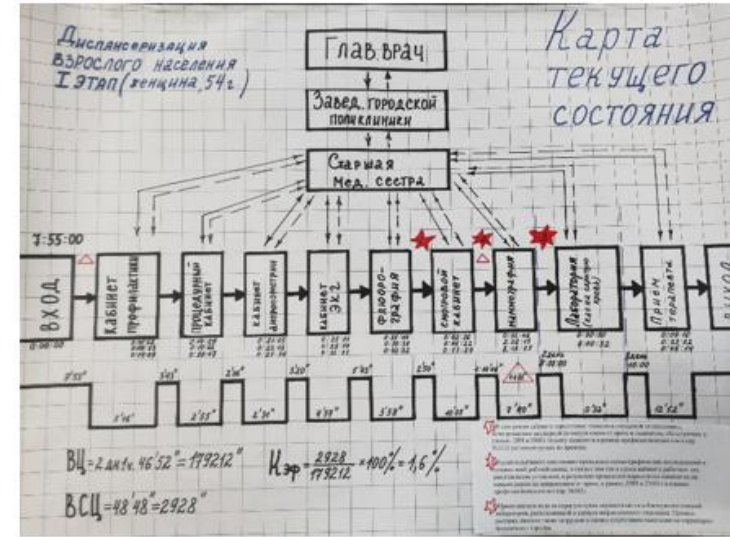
Диспансеризация взрослого населения I этап (женщина, 54г)

Карта текущего состояния

Глав. врач

Завед. городской поликлиники

Старшая мед. сестра

7:55:00

ВХОД

Кабинет профилактики

Процедурный кабинет

Кабинет анкетирования

Кабинет ЭКГ

Флюорография

Смотровой кабинет

Маммография

Лаборатория (сдача анализа крови)

Прием терапевта

ВЫХОД

3'55"

5'45"

5'43"

3'55"

3'16"

2'34"

3'20"

4'35"

5'33"

5'39"

2'50"

4'10"

2'40"

5'40"

2дня

3'34"

2дня

12'52"

ВЦ = 2 дн 1ч. 46'52" = 179212"

ВСЦ = 48'48" = 2928"

$К_{эф} = \frac{2928}{179212} \cdot 100\% = 1,6\%$

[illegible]

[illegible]

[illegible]